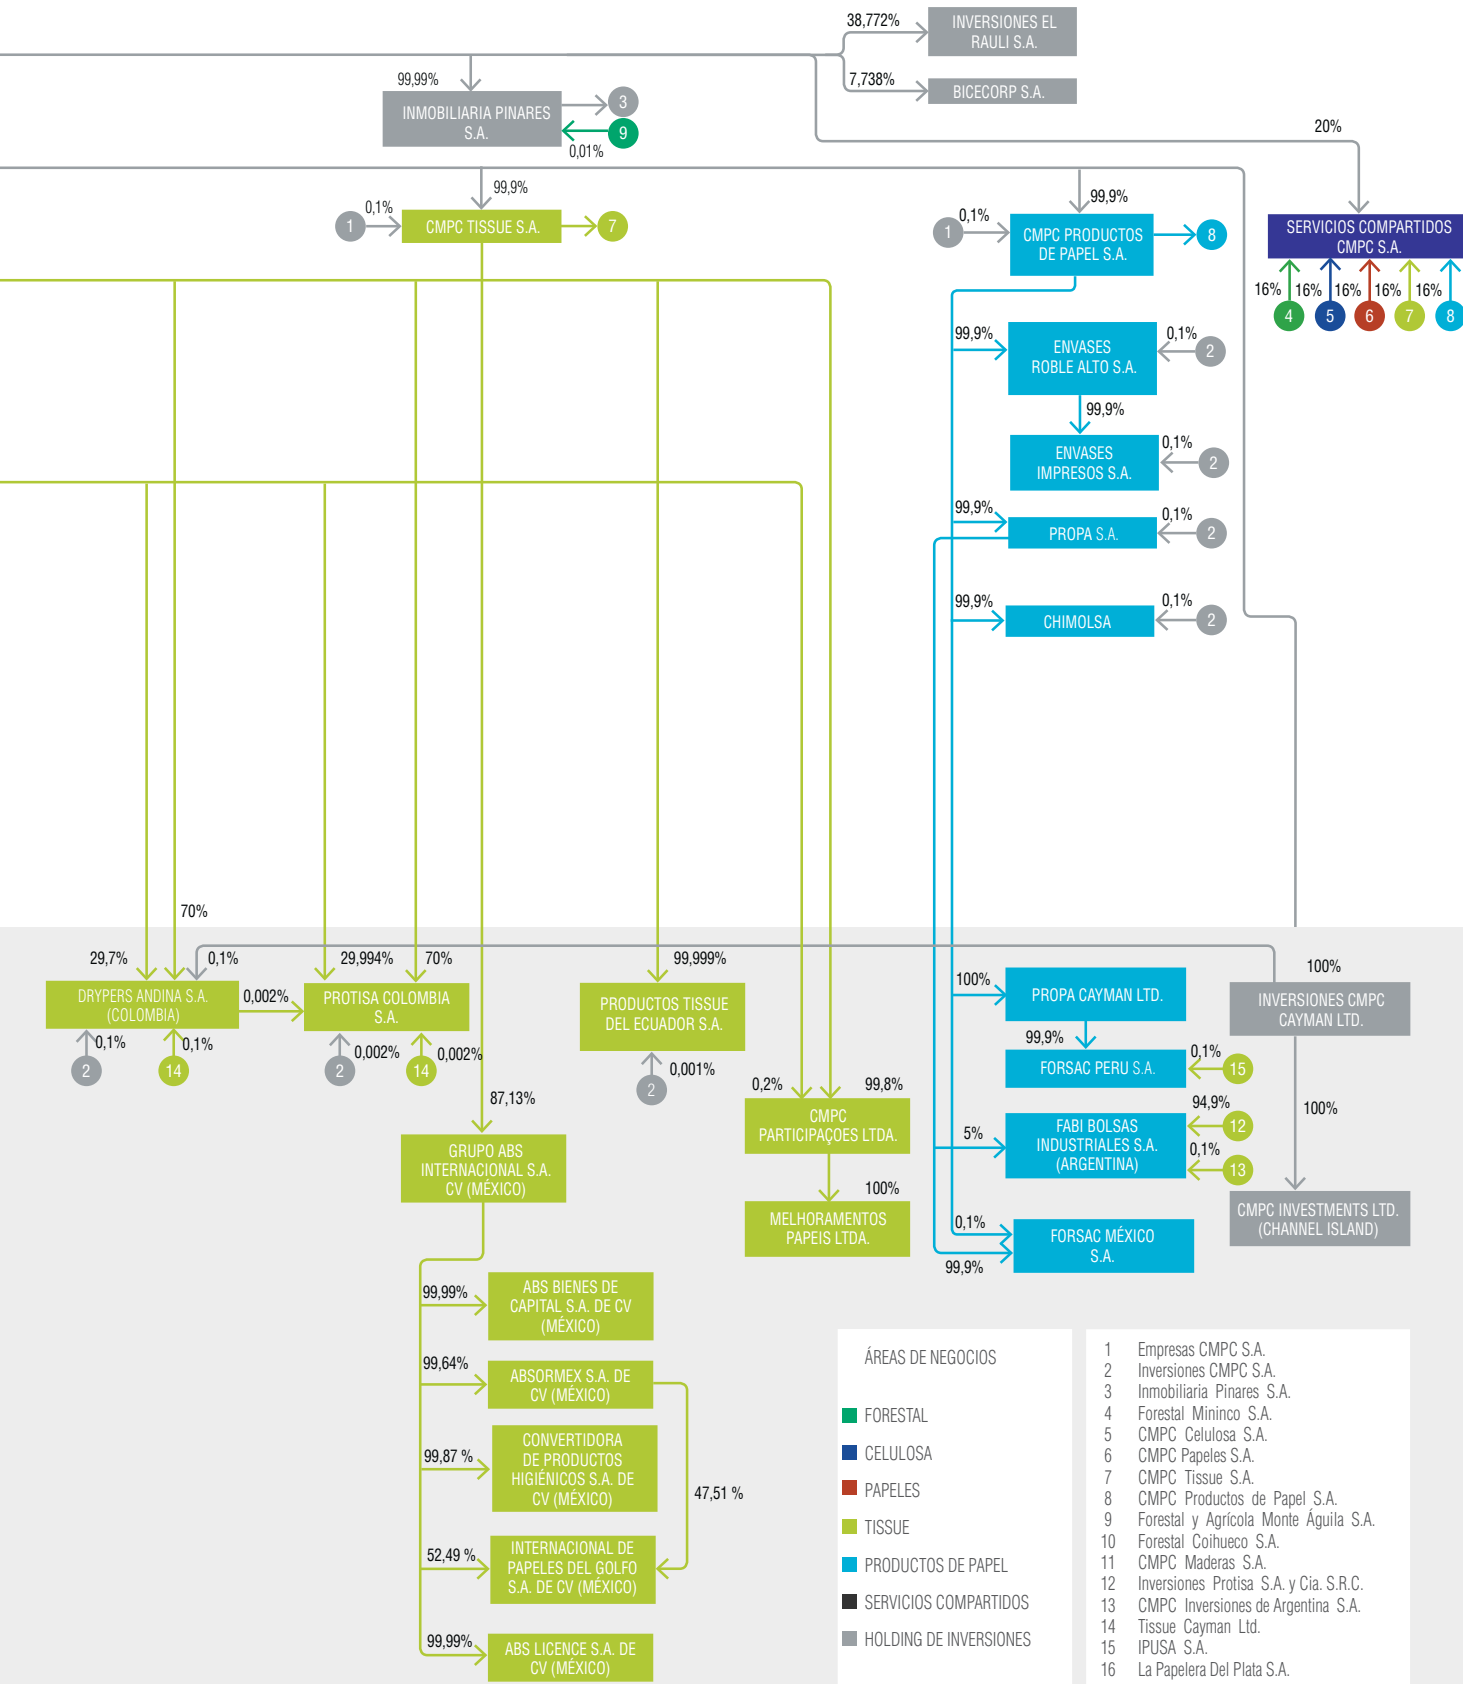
38,772%
INVERSIONES EL RAULI S.A.
7,738%
BICECORP S.A.
99,99%
INMOBILIARIA PINARES S.A.
3
9
0,01%
20%
99,9%
0,1%
1
CMPC TISSUE S.A.
7
99,9%
0,1%
1
CMPC PRODUCTOS DE PAPEL S.A.
8
SERVICIOS COMPARTIDOS CMPC S.A.
16% 16% 16% 16% 16% 16%
4 5 6 7 8
99,9%
ENVASES ROBLE ALTO S.A.
0,1%
2
99,9%
ENVASES IMPRESOS S.A.
0,1%
2
99,9%
PROPA S.A.
0,1%
2
99,9%
CHIMOLSA
0,1%
2
70%
29,7%
0,1%
29,994%
70%
99,999%
100%
DRYPERS ANDINA S.A. (COLOMBIA)
0,002%
PROTISA COLOMBIA S.A.
PRODUCTOS TISSUE DEL ECUADOR S.A.
100%
PROPA CAYMAN LTD.
INVERSIONES CMPC CAYMAN LTD.
0,1%
2
0,1%
14
0,002%
2
14
0,002%
2
0,001%
99,9%
FORSAC PERU S.A.
0,1%
15
87,13%
0,2%
99,8%
94,9%
100%
GRUPO ABS INTERNACIONAL S.A. CV (MÉXICO)
CMPC PARTICIPAÇOES LTDA.
5%
FABI BOLSAS INDUSTRIALES S.A. (ARGENTINA)
12
0,1%
13
100%
CMPC INVESTMENTS LTD. (CHANNEL ISLAND)
MELHORAMENTOS PAPEIS LTDA.
0,1%
FORSAC MÉXICO S.A.
99,9%
99,99%
ABS BIENES DE CAPITAL S.A. DE CV (MÉXICO)
99,64%
ABSORMEX S.A. DE CV (MÉXICO)
99,87 %
CONVERTIDORA DE PRODUCTOS HIGIÉNICOS S.A. DE CV (MÉXICO)
47,51 %
52,49 %
INTERNACIONAL DE PAPELES DEL GOLFO S.A. DE CV (MÉXICO)
99,99%
ABS LICENCE S.A. DE CV (MÉXICO)

ÁREAS DE NEGOCIOS
FORESTAL
CELULOSA
PAPELES
TISSUE
PRODUCTOS DE PAPEL
SERVICIOS COMPARTIDOS
HOLDING DE INVERSIONES

1 Empresas CMPC S.A.
2 Inversiones CMPC S.A.
3 Inmobiliaria Pinares S.A.
4 Forestal Mininco S.A.
5 CMPC Celulosa S.A.
6 CMPC Papeles S.A.
7 CMPC Tissue S.A.
8 CMPC Productos de Papel S.A.
9 Forestal y Agrícola Monte Águila S.A.
10 Forestal Coihueco S.A.
11 CMPC Maderas S.A.
12 Inversiones Protisa S.A. y Cia. S.R.C.
13 CMPC Inversiones de Argentina S.A.
14 Tissue Cayman Ltd.
15 IPUSA S.A.
16 La Papelera Del Plata S.A.